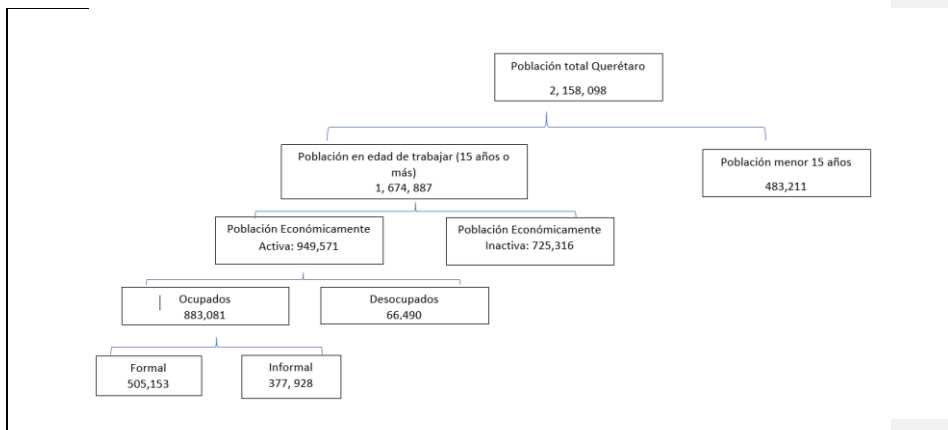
Población total Querétaro
2, 158, 098

Población en edad de trabajar (15 años o más)
1, 674, 887

Población menor 15 años
483,211

Población Económicamente Activa: 949,571

Población Económicamente Inactiva: 725,316

Ocupados
883,081

Desocupados
66.490

Formal
505,153

Informal
377, 928